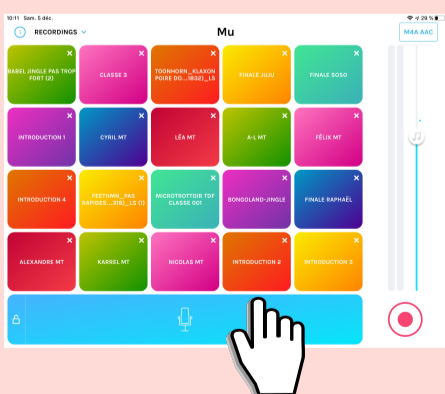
10:11 Sam. 5 déc.

29 %

RECORDINGS

Mu

M4A AAC

BABEL JINGLE PAS TROP FORT (2)

CLASSE 3

TOONHORN__KLAXON POIRE DO...1832)__LS

FINALE JUJU

FINALE SOSO

INTRODUCTION 1

CYRIL MT

LÉA MT

A-L MT

FÉLIX MT

INTRODUCTION 4

FEETHNN__PAS RAPIDES...(15)__LS (1)

MICROTROTTOIR TDF CLASSE 001

BONGOLAND-JINGLE

FINALE RAPHAËL

ALEXANDRE MT

KARREL MT

NICOLAS MT

INTRODUCTION 2

INTRODUCTION 3